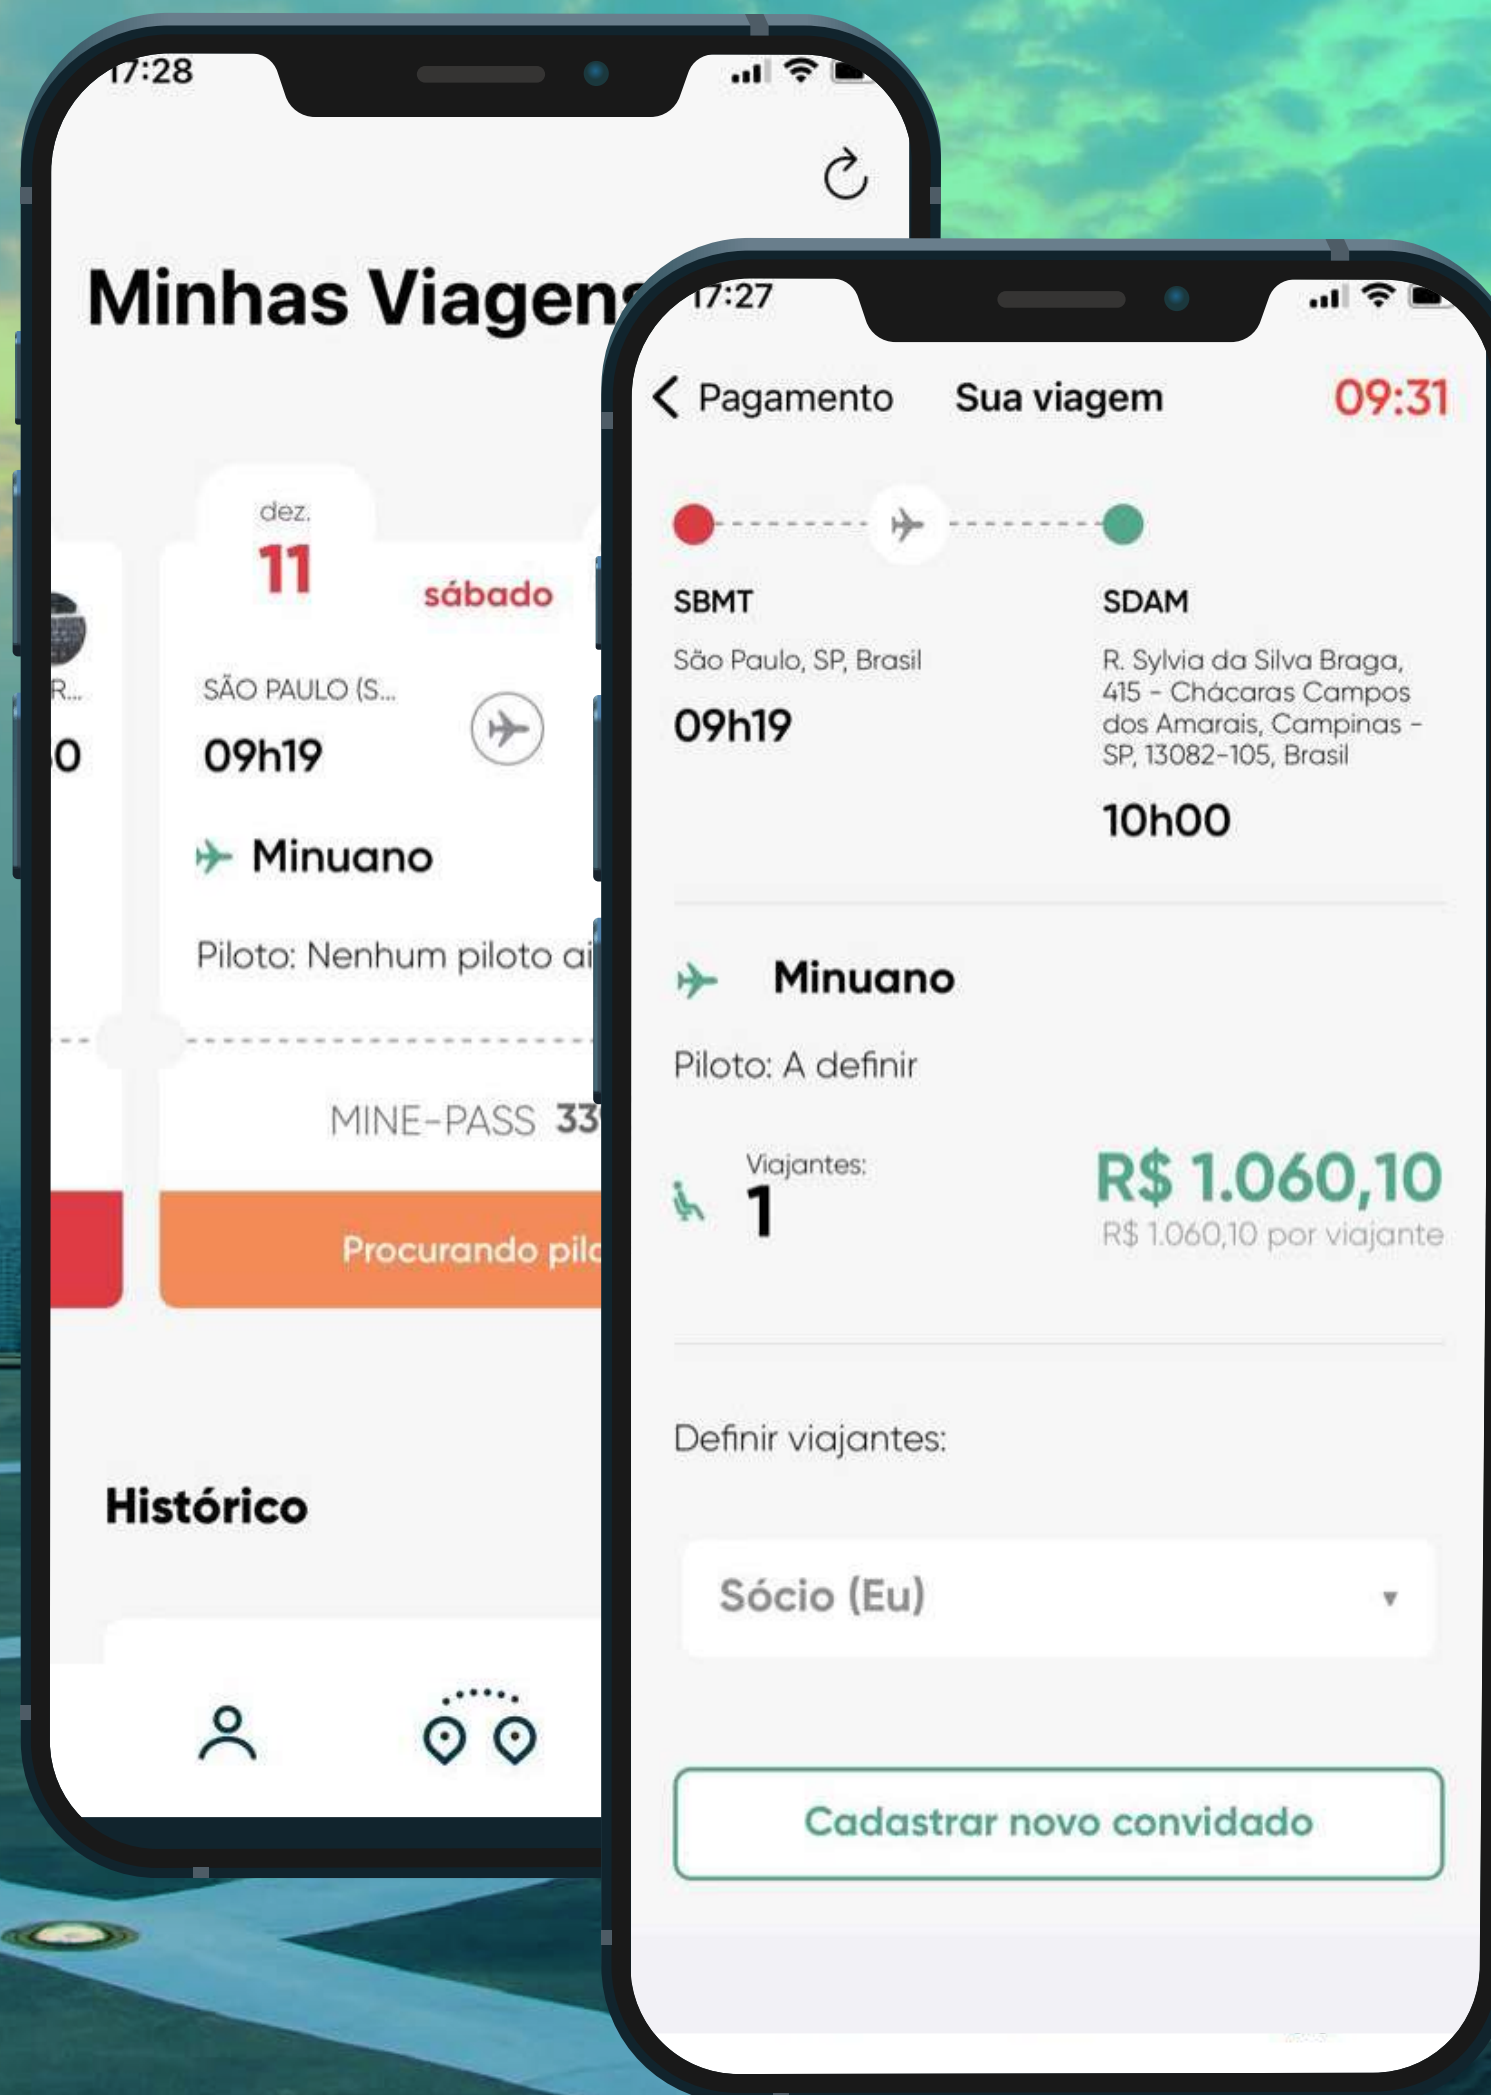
17:28

Minhas Viagens

dez.
11
sábado

R...
0

SÃO PAULO (S...
09h19

Minuano

Piloto: Nenhum piloto ai

MINE-PASS 33

Procurando pilo

Histórico

17:27

Pagamento Sua viagem 09:31

SBMT
São Paulo, SP, Brasil
09h19

SDAM
R. Sylvia da Silva Braga, 415 - Chácaras Campos dos Amarais, Campinas - SP, 13082-105, Brasil
10h00

Minuano

Piloto: A definir

Viajantes:
1

R$ 1.060,10
R$ 1.060,10 por viajante

Definir viajantes:

Sócio (Eu)

Cadastrar novo convidado